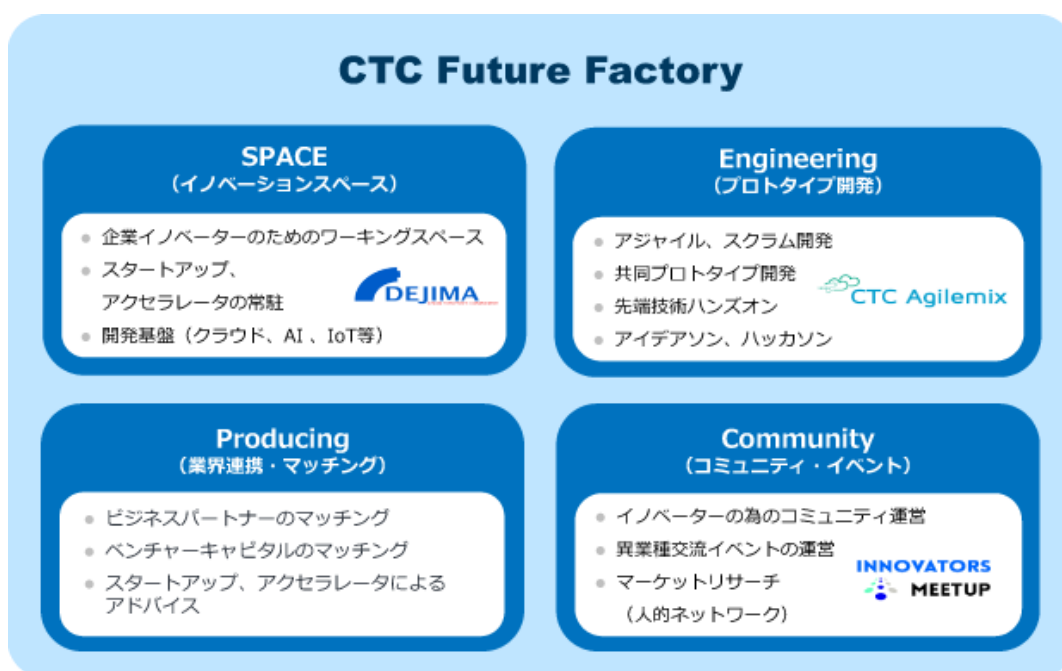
CTC Future Factory

SPACE
（イノベーションスペース）

- 企業イノベーターのためのワーキングスペース
- スタートアップ、アクセラレータの常駐
- 開発基盤（クラウド、AI 、IoT等）

DEJIMA

Engineering
（プロトタイプ開発）

- アジャイル、スクラム開発
- 共同プロトタイプ開発
- 先端技術ハンズオン
- アイデアソン、ハッカソン

CTC Agilemix

Producing
（業界連携・マッチング）

- ビジネスパートナーのマッチング
- ベンチャーキャピタルのマッチング
- スタートアップ、アクセラレータによるアドバイス

Community
（コミュニティ・イベント）

- イノベーターの為のコミュニティ運営
- 異業種交流イベントの運営
- マーケットリサーチ（人的ネットワーク）

INNOVATORS MEETUP